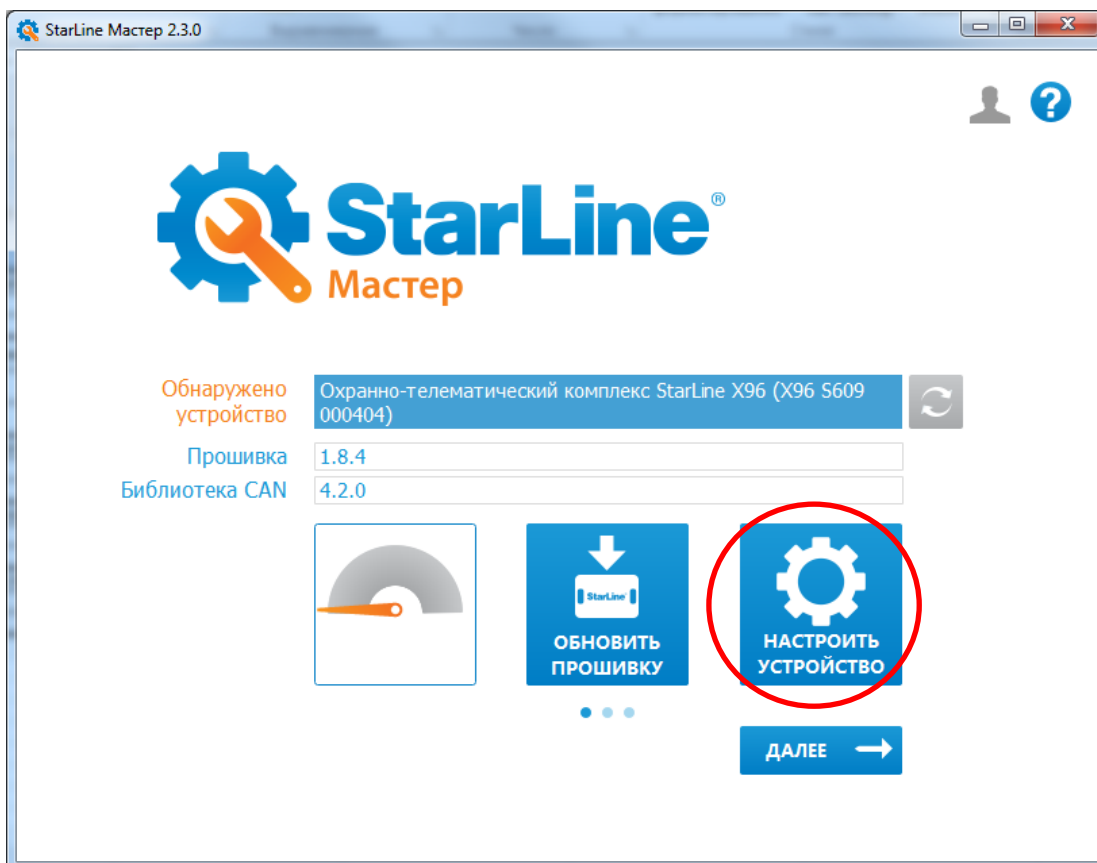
StarLine Мастер 2.3.0

StarLine®
Мастер

Обнаружено устройство
Охранно-телематический комплекс StarLine X96 (X96 S609 000404)

Прошивка
1.8.4

Библиотека CAN
4.2.0

StarLine
ОБНОВИТЬ ПРОШИВКУ

НАСТРОИТЬ УСТРОЙСТВО

ДАЛЕЕ